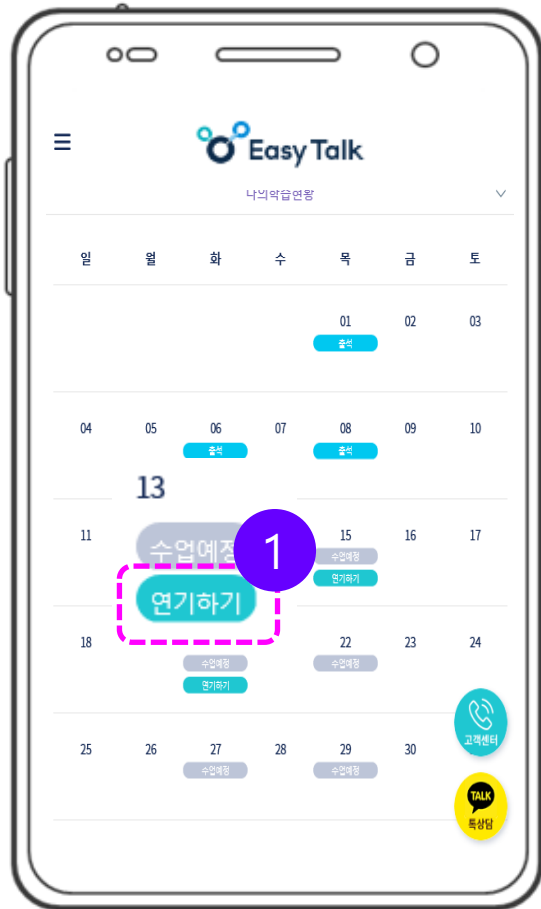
Easy Talk

나의학습현황

| 일 | 월 | 화 | 수 | 목 | 금 | 토 |
|---|---|---|---|---|---|---|
| | | | | 01 출석 | 02 | 03 |
| 04 | 05 | 06 출석 | 07 | 08 출석 | 09 | 10 |
| 11 | 13 수업예정 연기하기 | | | 15 수업예정 연기하기 | 16 | 17 |
| 18 | | 수업예정 연기하기 | | 22 수업예정 | 23 | 24 |
| 25 | 26 | 27 수업예정 | 28 | 29 수업예정 | 30 | |

1

고객센터

TALK
톡상담